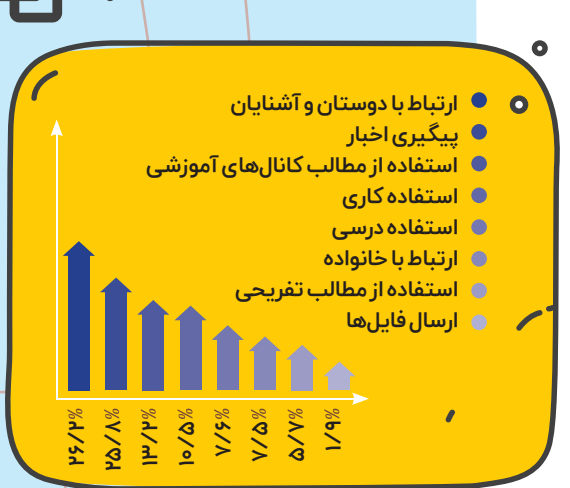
ارتباط با دوستان و آشنایان
پیگیری اخبار
استفاده از مطالب کانال‌های آموزشی
استفاده کاری
استفاده درسی
ارتباط با خانواده
استفاده از مطالب تفریحی
ارسال فایل‌ها

۲۶/۲%
۲۵/۸%
۱۳/۲%
۱۰/۵%
۷/۶%
۷/۵%
۵/۷%
۱/۹%